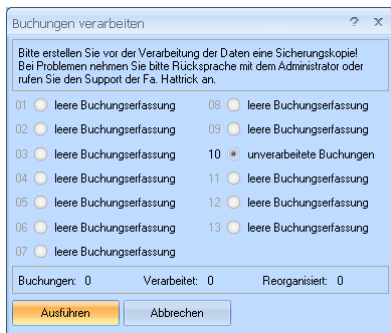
Buchungen verarbeiten ? ×

Bitte erstellen Sie vor der Verarbeitung der Daten eine Sicherungskopie! Bei Problemen nehmen Sie bitte Rücksprache mit dem Administrator oder rufen Sie den Support der Fa. Hattrick an.

01 leere Buchungserfassung
02 leere Buchungserfassung
03 leere Buchungserfassung
04 leere Buchungserfassung
05 leere Buchungserfassung
06 leere Buchungserfassung
07 leere Buchungserfassung

08 leere Buchungserfassung
09 leere Buchungserfassung
10 unverarbeitete Buchungen
11 leere Buchungserfassung
12 leere Buchungserfassung
13 leere Buchungserfassung

Buchungen: 0 Verarbeitet: 0 Reorganisiert: 0

Ausführen Abbrechen